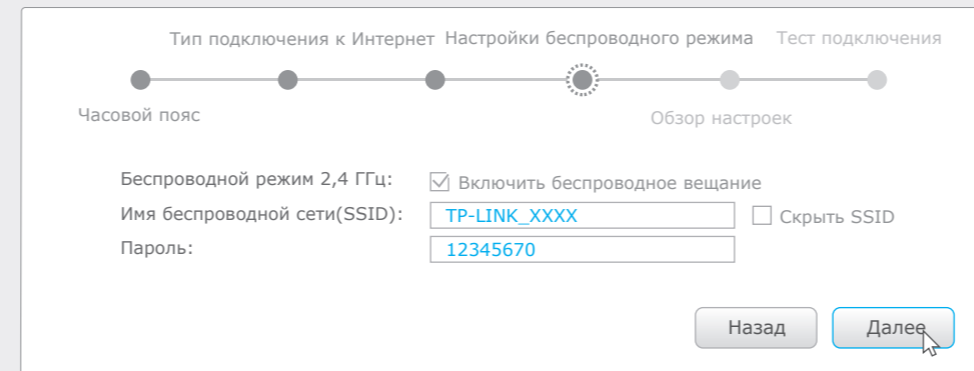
Тип подключения к Интернет Настройки беспроводного режима Тест подключения

Часовой пояс Обзор настроек

Беспроводной режим 2,4 ГГц: Включить беспроводное вещание
Имя беспроводной сети(SSID): TP-LINK_XXXX Скрыть SSID
Пароль: 12345670

Назад Далее